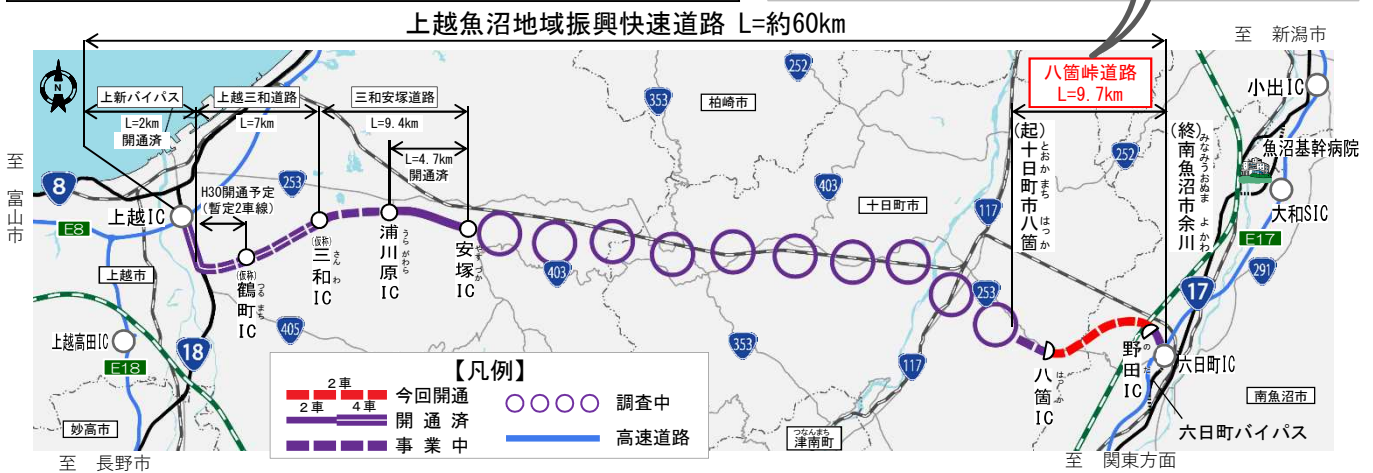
上越魚沼地域振興快速道路 L=約60km

至 新潟市

八箇峠道路
L=9.7km

上新バイパス
L=2km
開通済

上越三和道路
L=7km

三和安塚道路
L=9.4km

L=4.7km
開通済

柏崎市

252

353

小出IC

魚沼基幹病院

大和SIC

(起)
十日町市八箇

(終)
南魚沼市余川

至 富山市

8

E8

上越IC

上越市

H30開通予定
(暫定2車線)

253

(仮称)
鶴町IC

(仮称)
三和IC

浦川原IC

安塚IC

403

十日町市

117

252

E17

291

17

上越高田IC

E18

18

405

353

117

253

八箇IC

野田IC

六日町IC

南魚沼市

六日町バイパス

妙高市

至 長野市

【凡例】
2車
今回開通
2車 4車
開通済
事業中
調査中
高速道路

津南町

至 関東方面